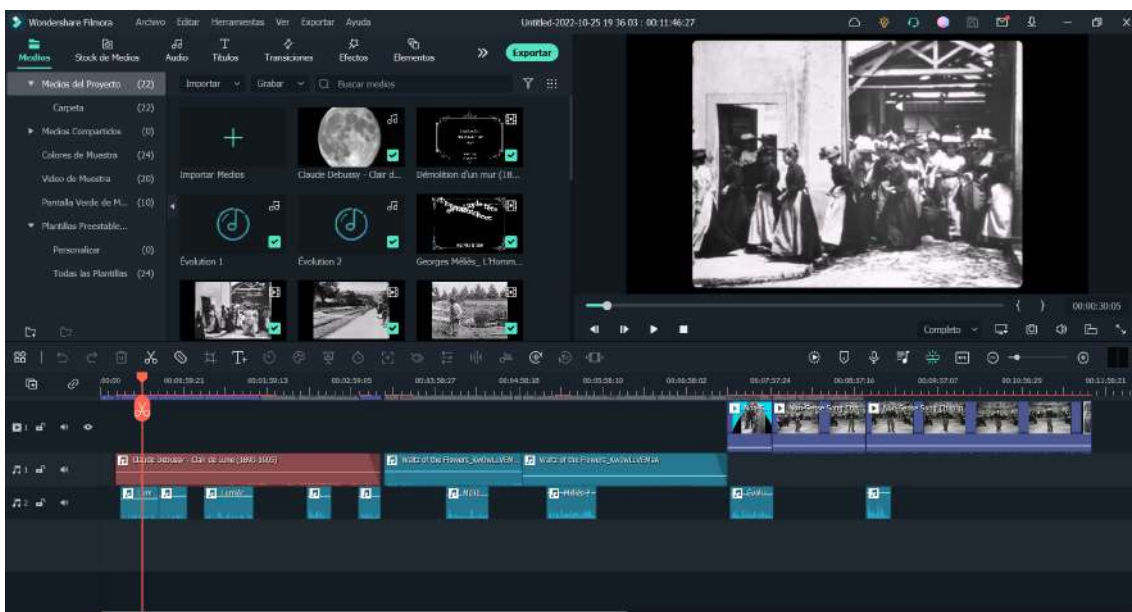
Wondershare Filmora   Archivo   Editar   Herramientas   Ver   Exportar   Ayuda   Untitled-2022-10-25 19 36 03 : 00:11:46:27

Medios   Stock de Medios   Audio   Títulos   Transiciones   Efectos   Elementos   Exportar

Medios del Proyecto (22)
Carpeta (22)
Medios Compartidos (0)
Colores de Muestra (24)
Video de Muestra (20)
Pantalla Verde de M... (10)
Plantillas Preestable...
Personalizar (0)
Todas las Plantillas (24)

Importar   Grabar   Buscar medios

Importar Medios
Claude Debussy - Clair d...
Démolition d'un mur (18...
Evolution 1
Evolution 2
Georges Méliès_ L'Homm...

00:00:30:05
Completo

00:00   00:01:59:21   00:01:59:13   00:02:59:05   00:03:58:27   00:04:58:18   00:05:58:10   00:06:58:02   00:07:57:24   00:08:57:16   00:09:57:07   00:10:56:29   00:11:56:21

Claude Debussy - Clair de Lune (1890-1905)
Waltz of the Flowers_KNOWLEVEN...
Waltz of the Flowers_KNOWLEVEN